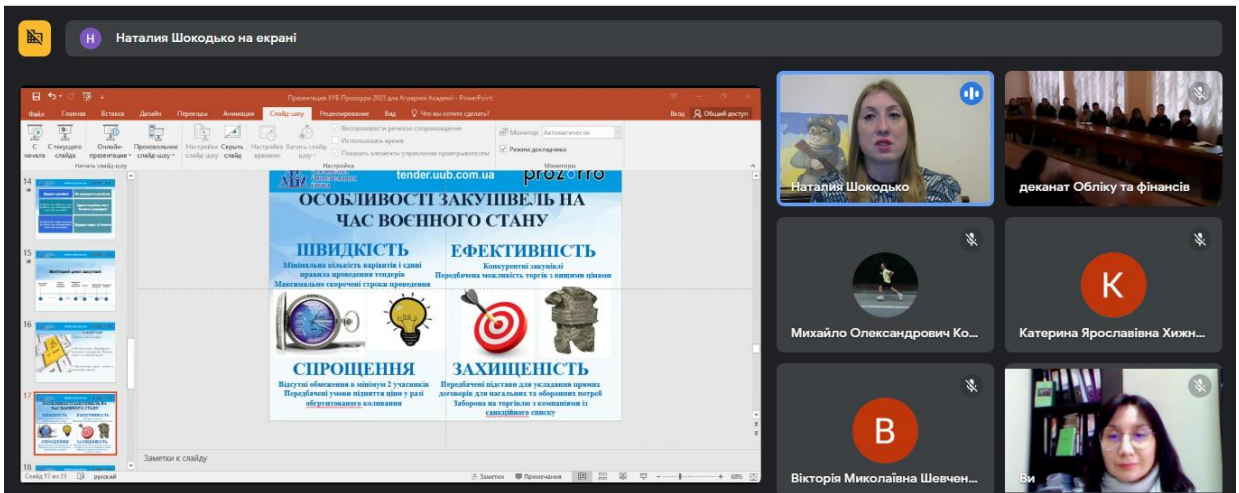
Наталия Шокодько на екрані

Презентація УУБ Прозорро 2023 для Аграрної Академії - PowerPoint

Файл Главная Вставка Дизайн Переходы Анимация Слайд-шоу Рецензирование Вид Что вы хотите сделать? Вход Общий доступ

С начала С текущего слайда Онлайн-презентация Произвольное слайд-шоу Начать слайд-шоу Настройка слайд-шоу Скрыть слайд Настройка времени Записать слайд-шоу Воспроизвести речевое сопровождение Использовать время Показать элементы управления проигрывателем Настройка Монитор: Автоматически Режим докладчика Мониторы

14 15 16 17 18

tender.uub.com.ua prozorro

ОСОБЛИВОСТІ ЗАКУПІВЕЛЬ НА ЧАС ВОЄННОГО СТАНУ

ШВИДКІСТЬ
Мінімальна кількість варіантів і єдині правила проведення тендерів
Максимально скорочені строки проведення

ЕФЕКТИВНІСТЬ
Конкурентні закупівлі
Передбачена можливість торгів з вищими цінами

СПРОЩЕННЯ
Відсутні обмеження в мінімум 2 учасників
Передбачені умови підняття ціни у разі обґрунтованого коливання

ЗАХИЩЕНІСТЬ
Передбачені підстави для укладання прямих договорів для нагальних та оборонних потреб
Заборона на торгівлю з компаніями із санкційного списку

Заметки к слайду

Слайд 17 из 23 русский Заметки Примечания 68%

Наталия Шокодько
деканат Обліку та фінансів
Михайло Олександрович Ко...
K
Катерина Ярославівна Хижн...
B
Вікторія Миколаївна Шевчен...
Ви